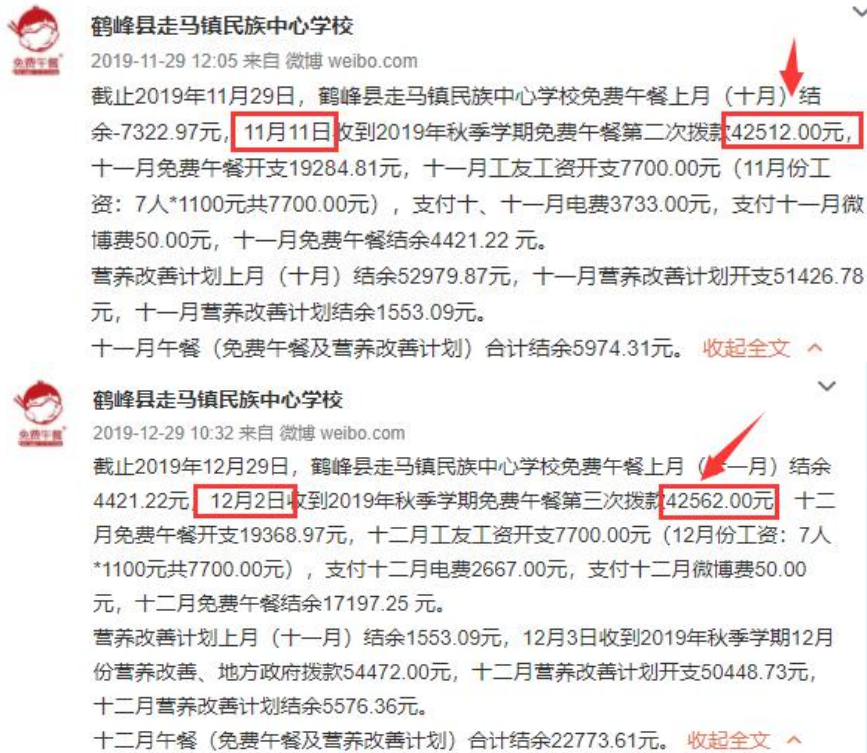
免费午餐

鹤峰县走马镇民族中心学校

2019-11-29 12:05 来自 微博 weibo.com

截止2019年11月29日，鹤峰县走马镇民族中心学校免费午餐上月（十月）结余-7322.97元，11月11日收到2019年秋季学期免费午餐第二次拨款42512.00元，十一月免费午餐开支19284.81元，十一月工友工资开支7700.00元（11月份工资：7人*1100元共7700.00元），支付十、十一月电费3733.00元，支付十一月微博费50.00元，十一月免费午餐结余4421.22 元。

营养改善计划上月（十月）结余52979.87元，十一月营养改善计划开支51426.78元，十一月营养改善计划结余1553.09元。

十一月午餐（免费午餐及营养改善计划）合计结余5974.31元。 收起全文

免费午餐

鹤峰县走马镇民族中心学校

2019-12-29 10:32 来自 微博 weibo.com

截止2019年12月29日，鹤峰县走马镇民族中心学校免费午餐上月（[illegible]一月）结余4421.22元，12月2日收到2019年秋季学期免费午餐第三次拨款42562.00元，十二月免费午餐开支19368.97元，十二月工友工资开支7700.00元（12月份工资：7人*1100元共7700.00元），支付十二月电费2667.00元，支付十二月微博费50.00元，十二月免费午餐结余17197.25 元。

营养改善计划上月（十一月）结余1553.09元，12月3日收到2019年秋季学期12月份营养改善、地方政府拨款54472.00元，十二月营养改善计划开支50448.73元，十二月营养改善计划结余5576.36元。

十二月午餐（免费午餐及营养改善计划）合计结余22773.61元。 收起全文